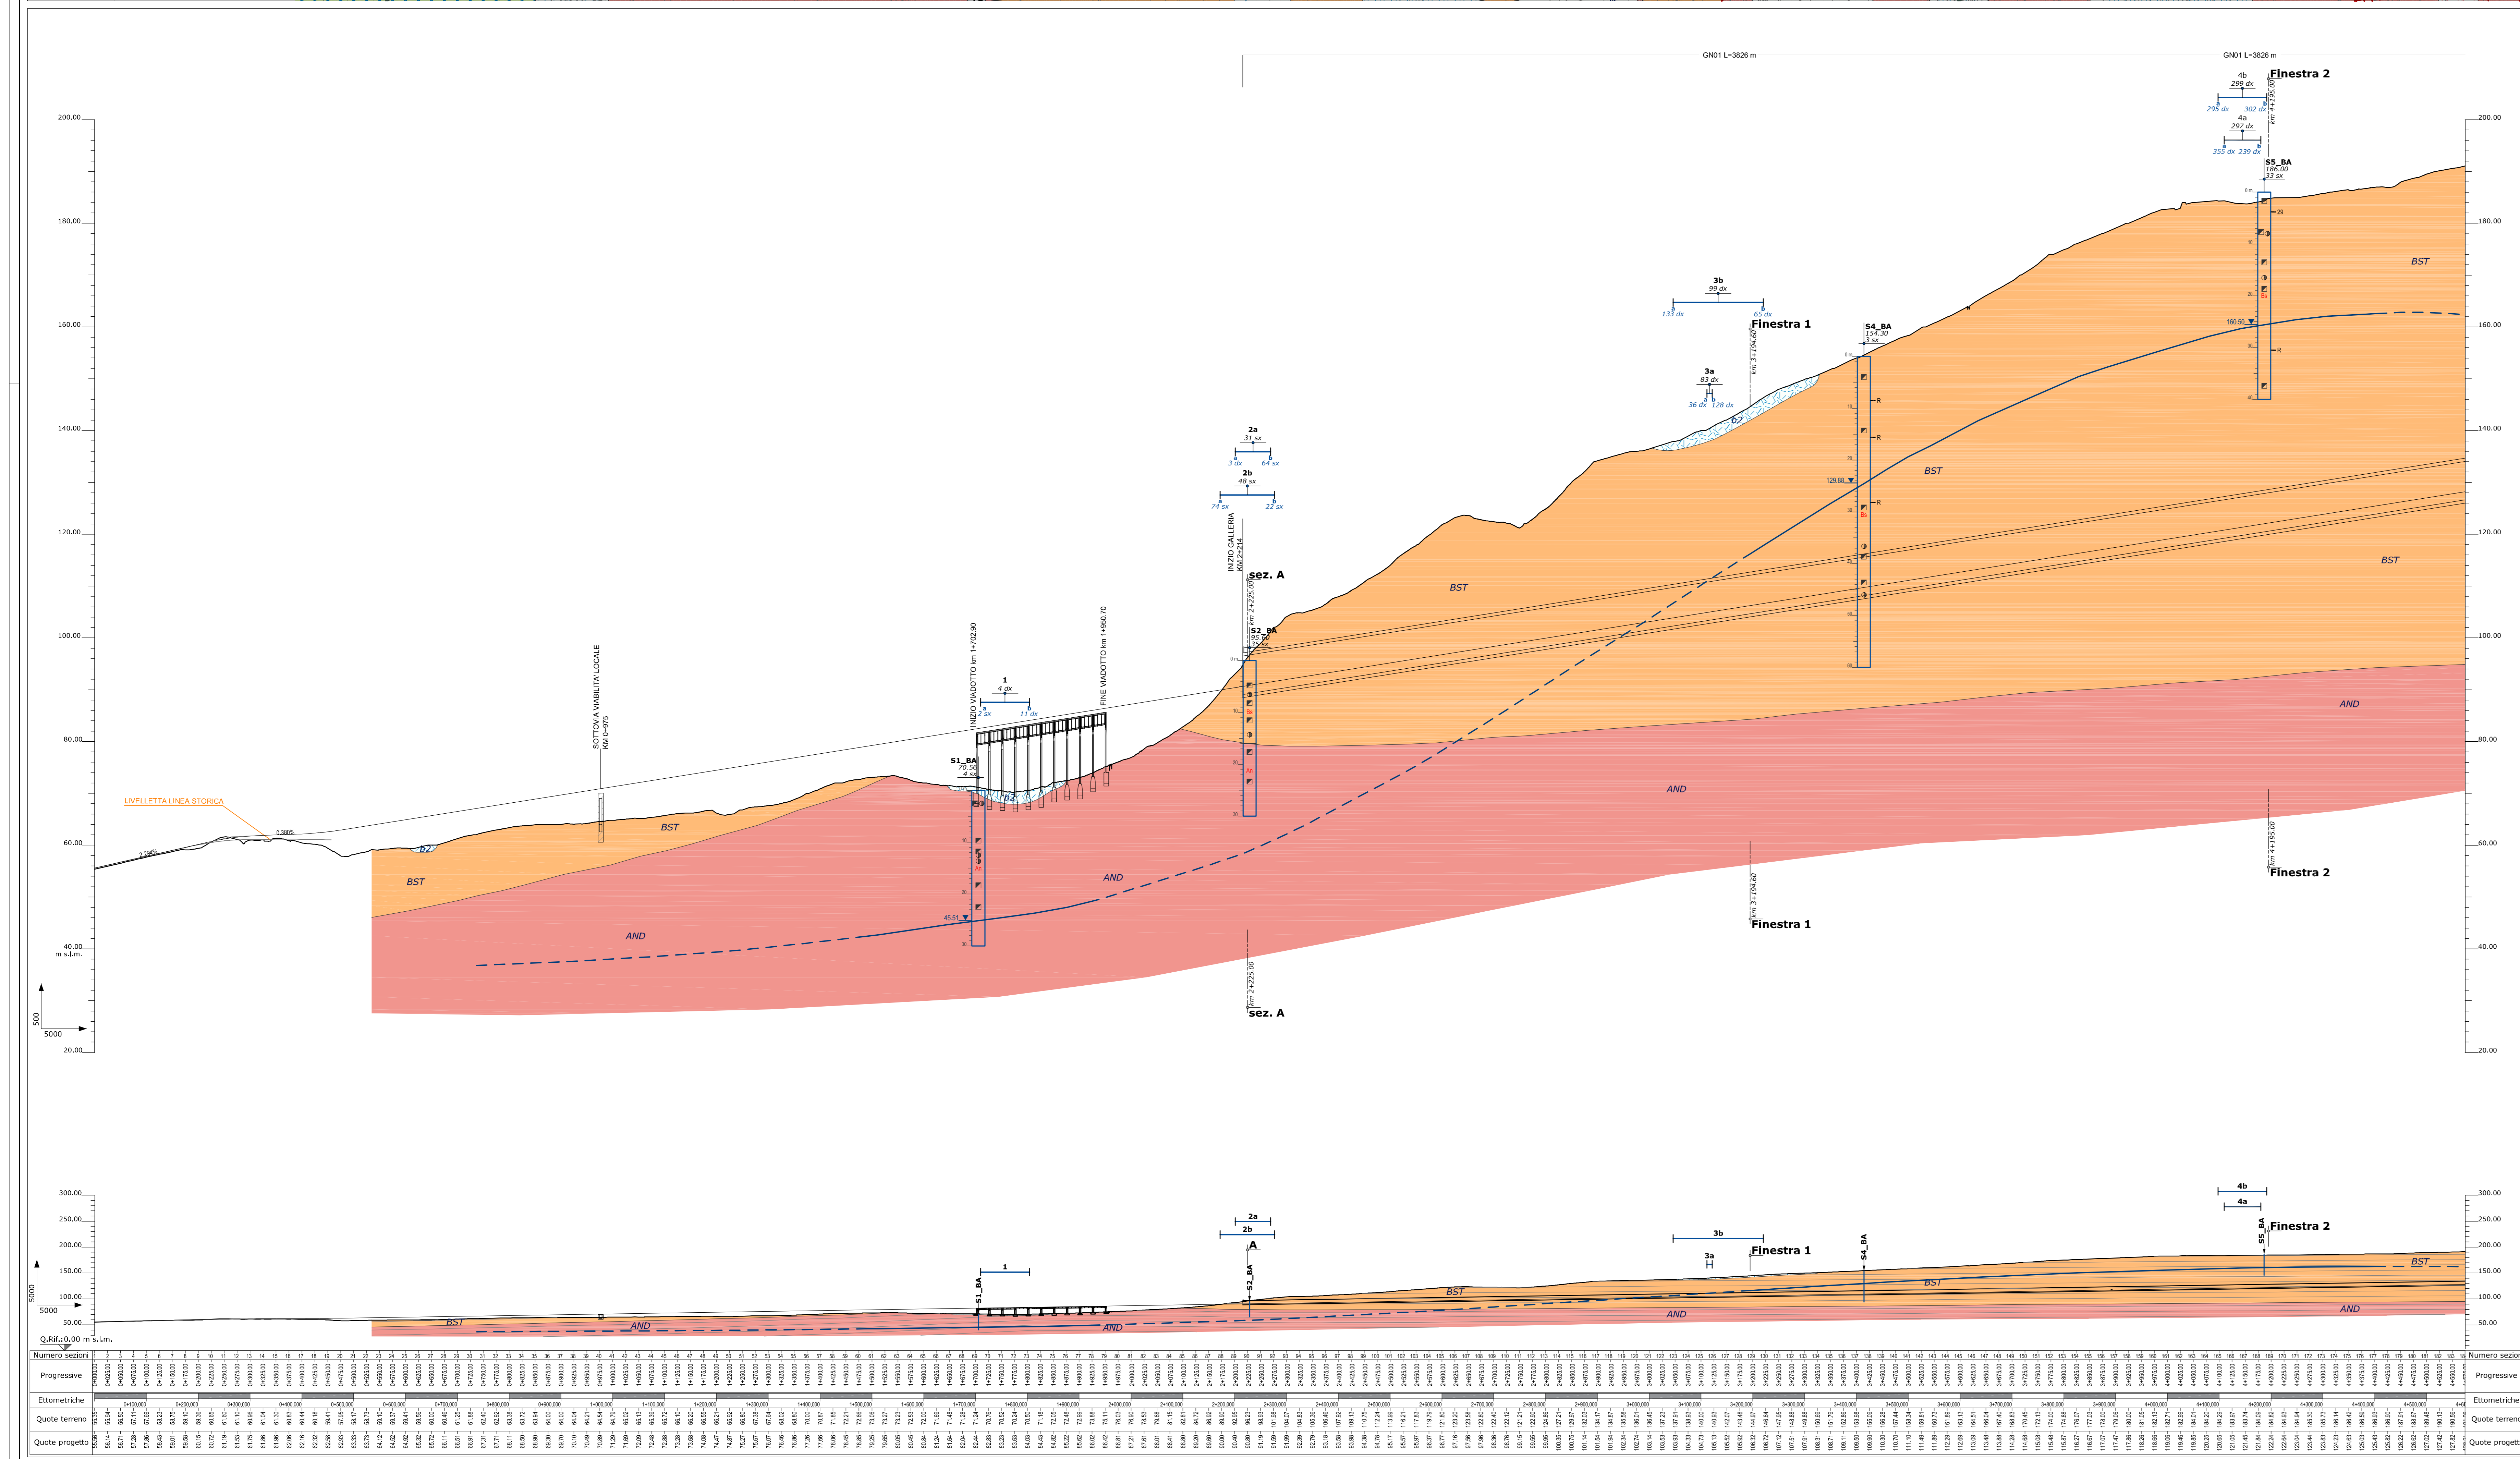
GN01 L=3826 m
GN01 L=3826 m

4b
299 dx
295 dx 302 dx
4a
297 dx
355 dx 239 dx
Finestra 2
km 4+195.00
S5_BA
186.00
33 sx

200.00
180.00
160.00
140.00
120.00
100.00
80.00
60.00
40.00
m s.l.m.
20.00

3b
99 dx
133 dx 65 dx
Finestra 1
km 3+194.60
S4_BA
154.30
3 sx

3a
83 dx
36 dx 128 dx

2a
31 sx
3 dx 64 sx
2b
48 sx
74 sx 22 sx

INIZIO GALLERIA
KM 2+214
sez. A
km 2+225.00
S2_BA
95.90
35 sx

BST
BST
BST
BST
AND
AND
AND
AND
BST
BST
b2
b2
b2

160.50
129.88
45.51

1
4 dx
2 sx 11 dx
INIZIO VIADOTTO km 1+702.90
FINE VIADOTTO km 1+960.70
SOTTOVIA VIABILITA' LOCALE
KM 0+975
S1_BA
70.56
4 sx
LIVELLETTA LINEA STORICA
0.380%
0.296%

km 4+195.00
Finestra 2
km 3+194.60
Finestra 1
km 2+225.00
sez. A

500
5000

300.00
250.00
200.00
150.00
100.00
50.00
5000
Q.Rif.:0.00 m s.l.m.

4b
4a
Finestra 2
S5_BA
3b
3a
Finestra 1
S4_BA
2a
2b
A
S2_BA
1
S1_BA
BST
BST
BST
BST
AND
AND
AND
AND

Numero sezioni
Progressive
Ettometriche
Quote terreno
Quote progetto